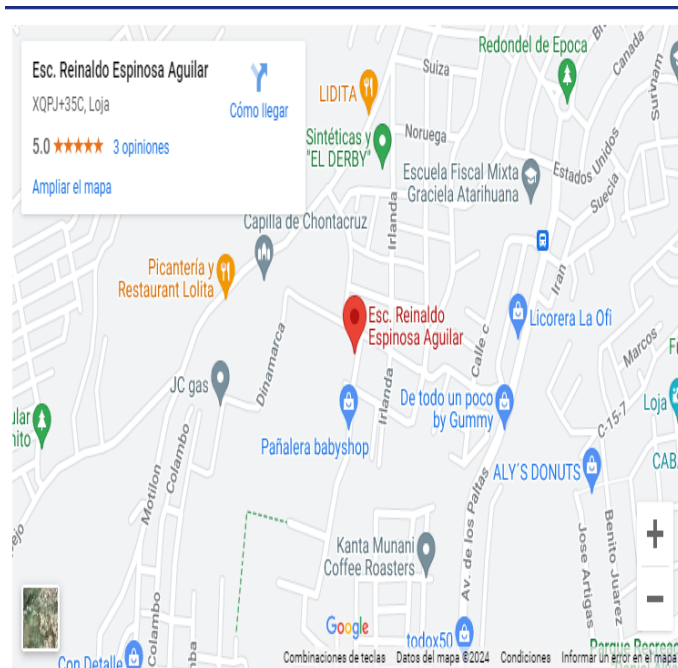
Esc. Reinaldo Espinosa Aguilar
XQPJ+35C, Loja
Cómo llegar
5.0 ★★★★★ 3 opiniones
Ampliar el mapa

Redondel de Epoca
Suiza
Canada
Surinam
LIDITA
Noruega
Sintéticas y "EL DERBY"
Escuela Fiscal Mixta Graciela Atarihuana
Estados Unidos
Suecia
Capilla de Chontacruz
Irlanda
Picantería y Restaurant Lolita
Iran
Esc. Reinaldo Espinosa Aguilar
Licorera La Ofi
Dinamarca
Calle c
Marcos
JC gas
Irlanda
De todo un poco by Gummy
Loja
ular
nito
Pañalera babyshop
C-15-7
CAB
Colambo
ALY´S DONUTS
Motilon
Colombo
Av. de los Paltas
Jose Artigas
Benito Juarez
ejo
Kanta Munani Coffee Roasters
Colambo
Google
todox50
Con Detalle
Combinaciones de teclas
Datos del mapa ©2024
Condiciones
Informar un error en el mapa
Parque Recreac
+
−